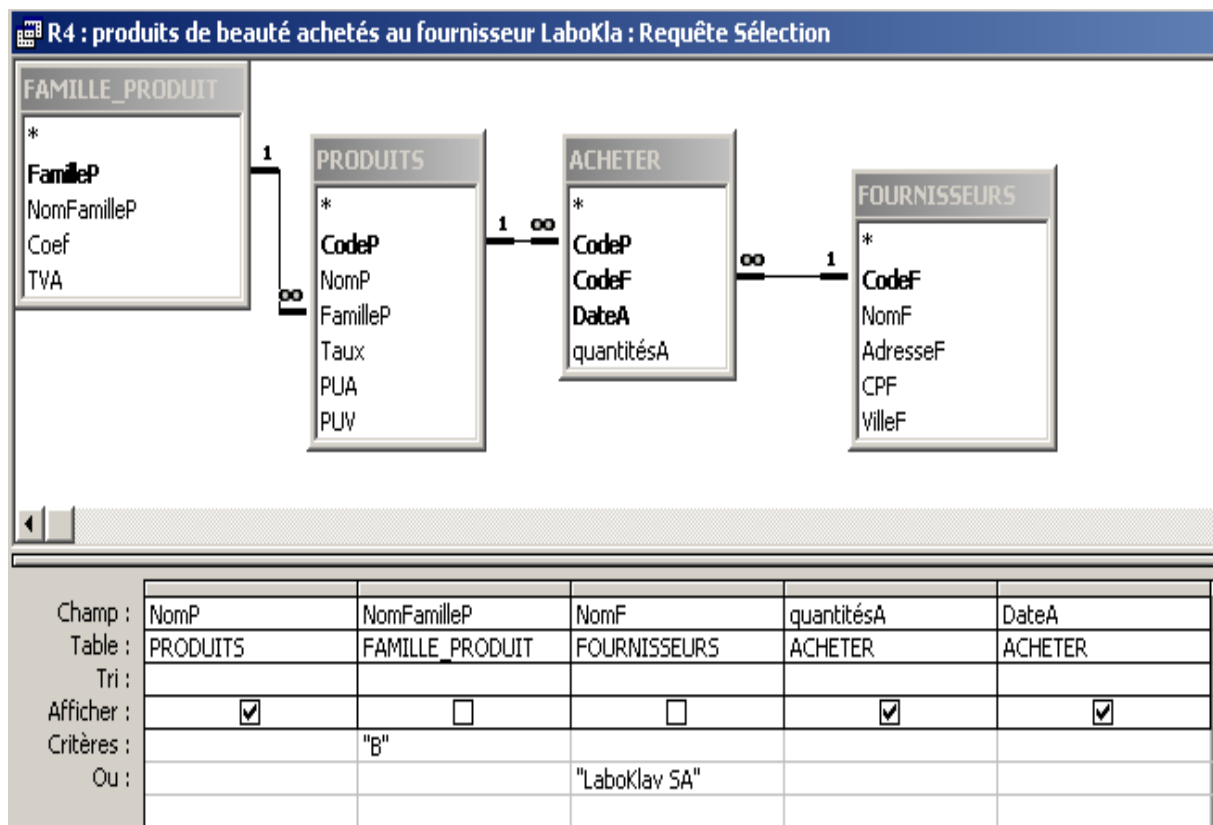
R4 : produits de beauté achetés au fournisseur LaboKla : Requête Sélection

FAMILLE_PRODUIT
*
FamilleP
NomFamilleP
Coef
TVA

1
∞

PRODUITS
*
CodeP
NomP
FamilleP
Taux
PUA
PUV

1 ∞

ACHETER
*
CodeP
CodeF
DateA
quantitésA

∞ 1

FOURNISSEURS
*
CodeF
NomF
AdresseF
CPF
VilleF

| | | | | | |
|---|---|---|---|---|---|
| Champ : | NomP | NomFamilleP | NomF | quantitésA | DateA |
| Table : | PRODUITS | FAMILLE_PRODUIT | FOURNISSEURS | ACHETER | ACHETER |
| Tri : | | | | | |
| Afficher : | ☑ | ☐ | ☐ | ☑ | ☑ |
| Critères : | | "B" | | | |
| Ou : | | | "LaboKlav SA" | | |